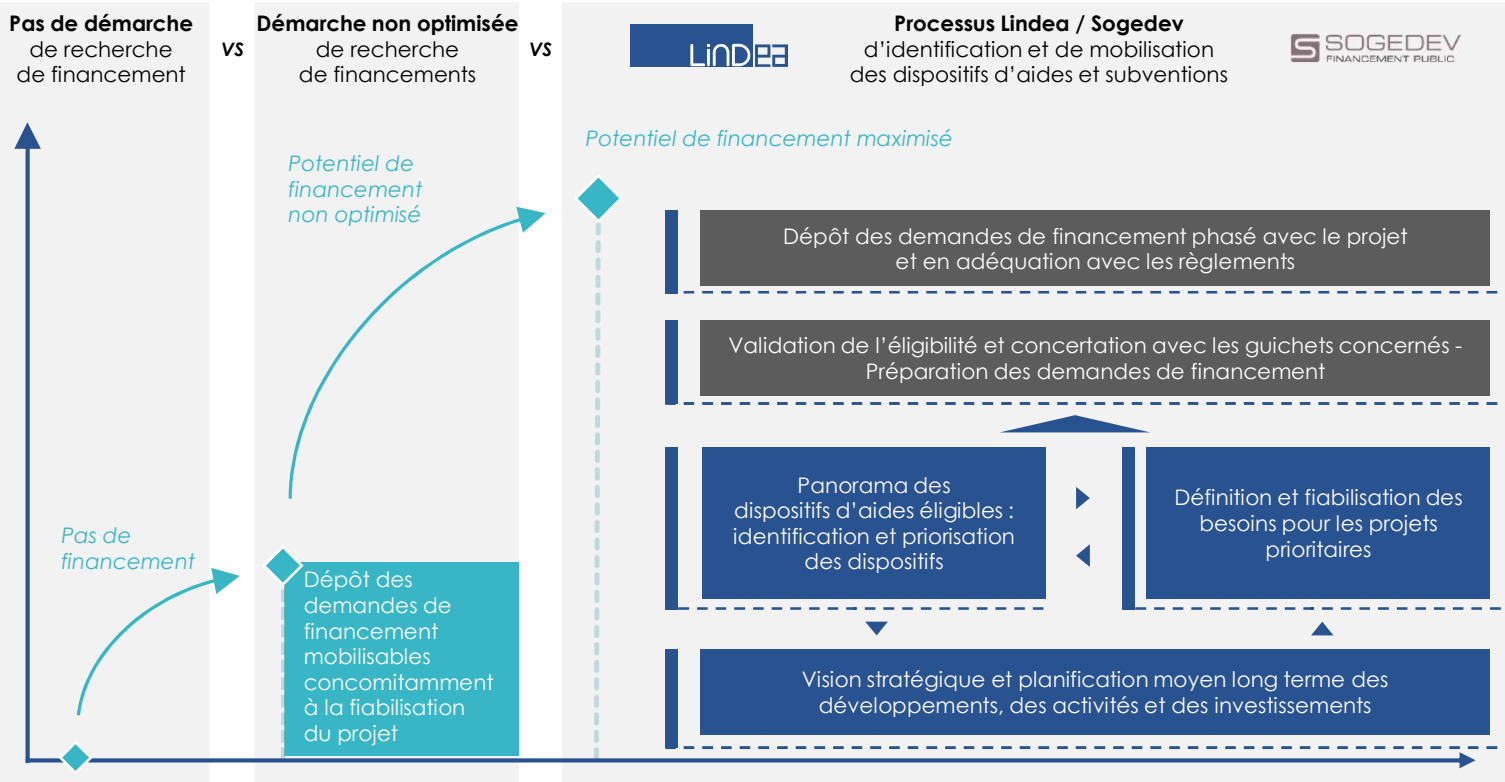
**Pas de démarche** de recherche de financement

VS

**Démarche non optimisée** de recherche de financements

VS

LiNDea

**Processus Lindea / Sogedev** d'identification et de mobilisation des dispositifs d'aides et subventions

SOGEDEV FINANCEMENT PUBLIC

Potentiel de financement maximisé

Potentiel de financement non optimisé

Dépôt des demandes de financement phasé avec le projet et en adéquation avec les règlements

Validation de l'éligibilité et concertation avec les guichets concernés - Préparation des demandes de financement

Panorama des dispositifs d'aides éligibles : identification et priorisation des dispositifs

Définition et fiabilisation des besoins pour les projets prioritaires

Pas de financement

Dépôt des demandes de financement mobilisables concomitamment à la fiabilisation du projet

Vision stratégique et planification moyen long terme des développements, des activités et des investissements